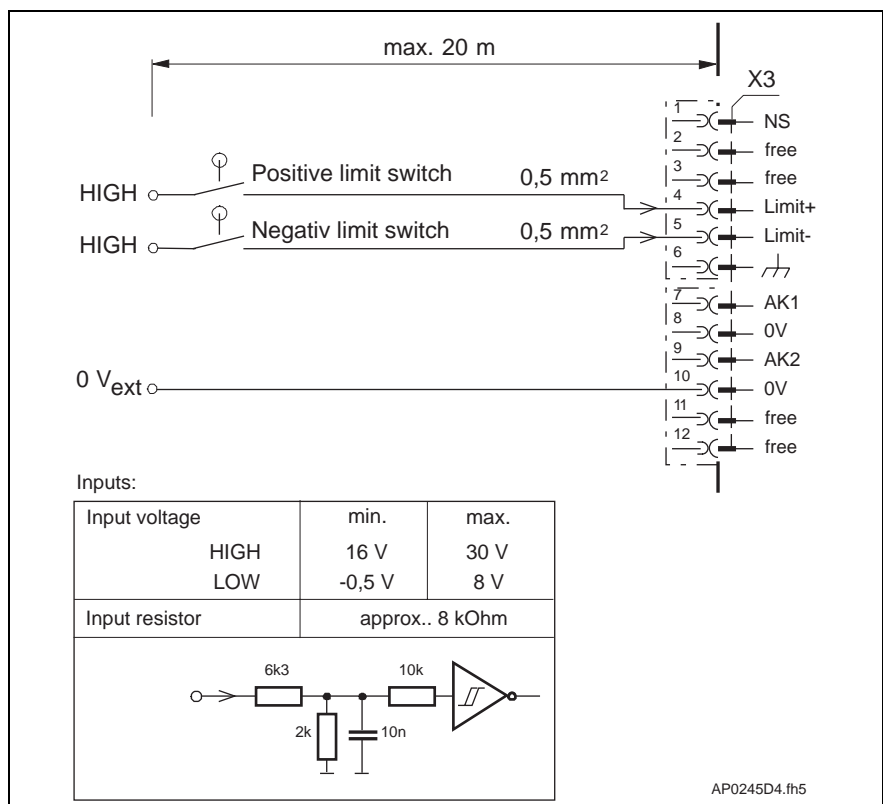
max. 20 m

X3

1 NS
2 free
3 free
4 Limit+
5 Limit-
6
7 AK1
8 0V
9 AK2
10 0V
11 free
12 free

HIGH Positive limit switch 0,5 mm$^2$

HIGH Negativ limit switch 0,5 mm$^2$

0 V$_{ext}$

Inputs:

| Input voltage | min. | max. |
|---|---|---|
| HIGH | 16 V | 30 V |
| LOW | -0,5 V | 8 V |
| Input resistor | approx.. 8 kOhm | |

6k3
10k
2k
10n

AP0245D4.fh5